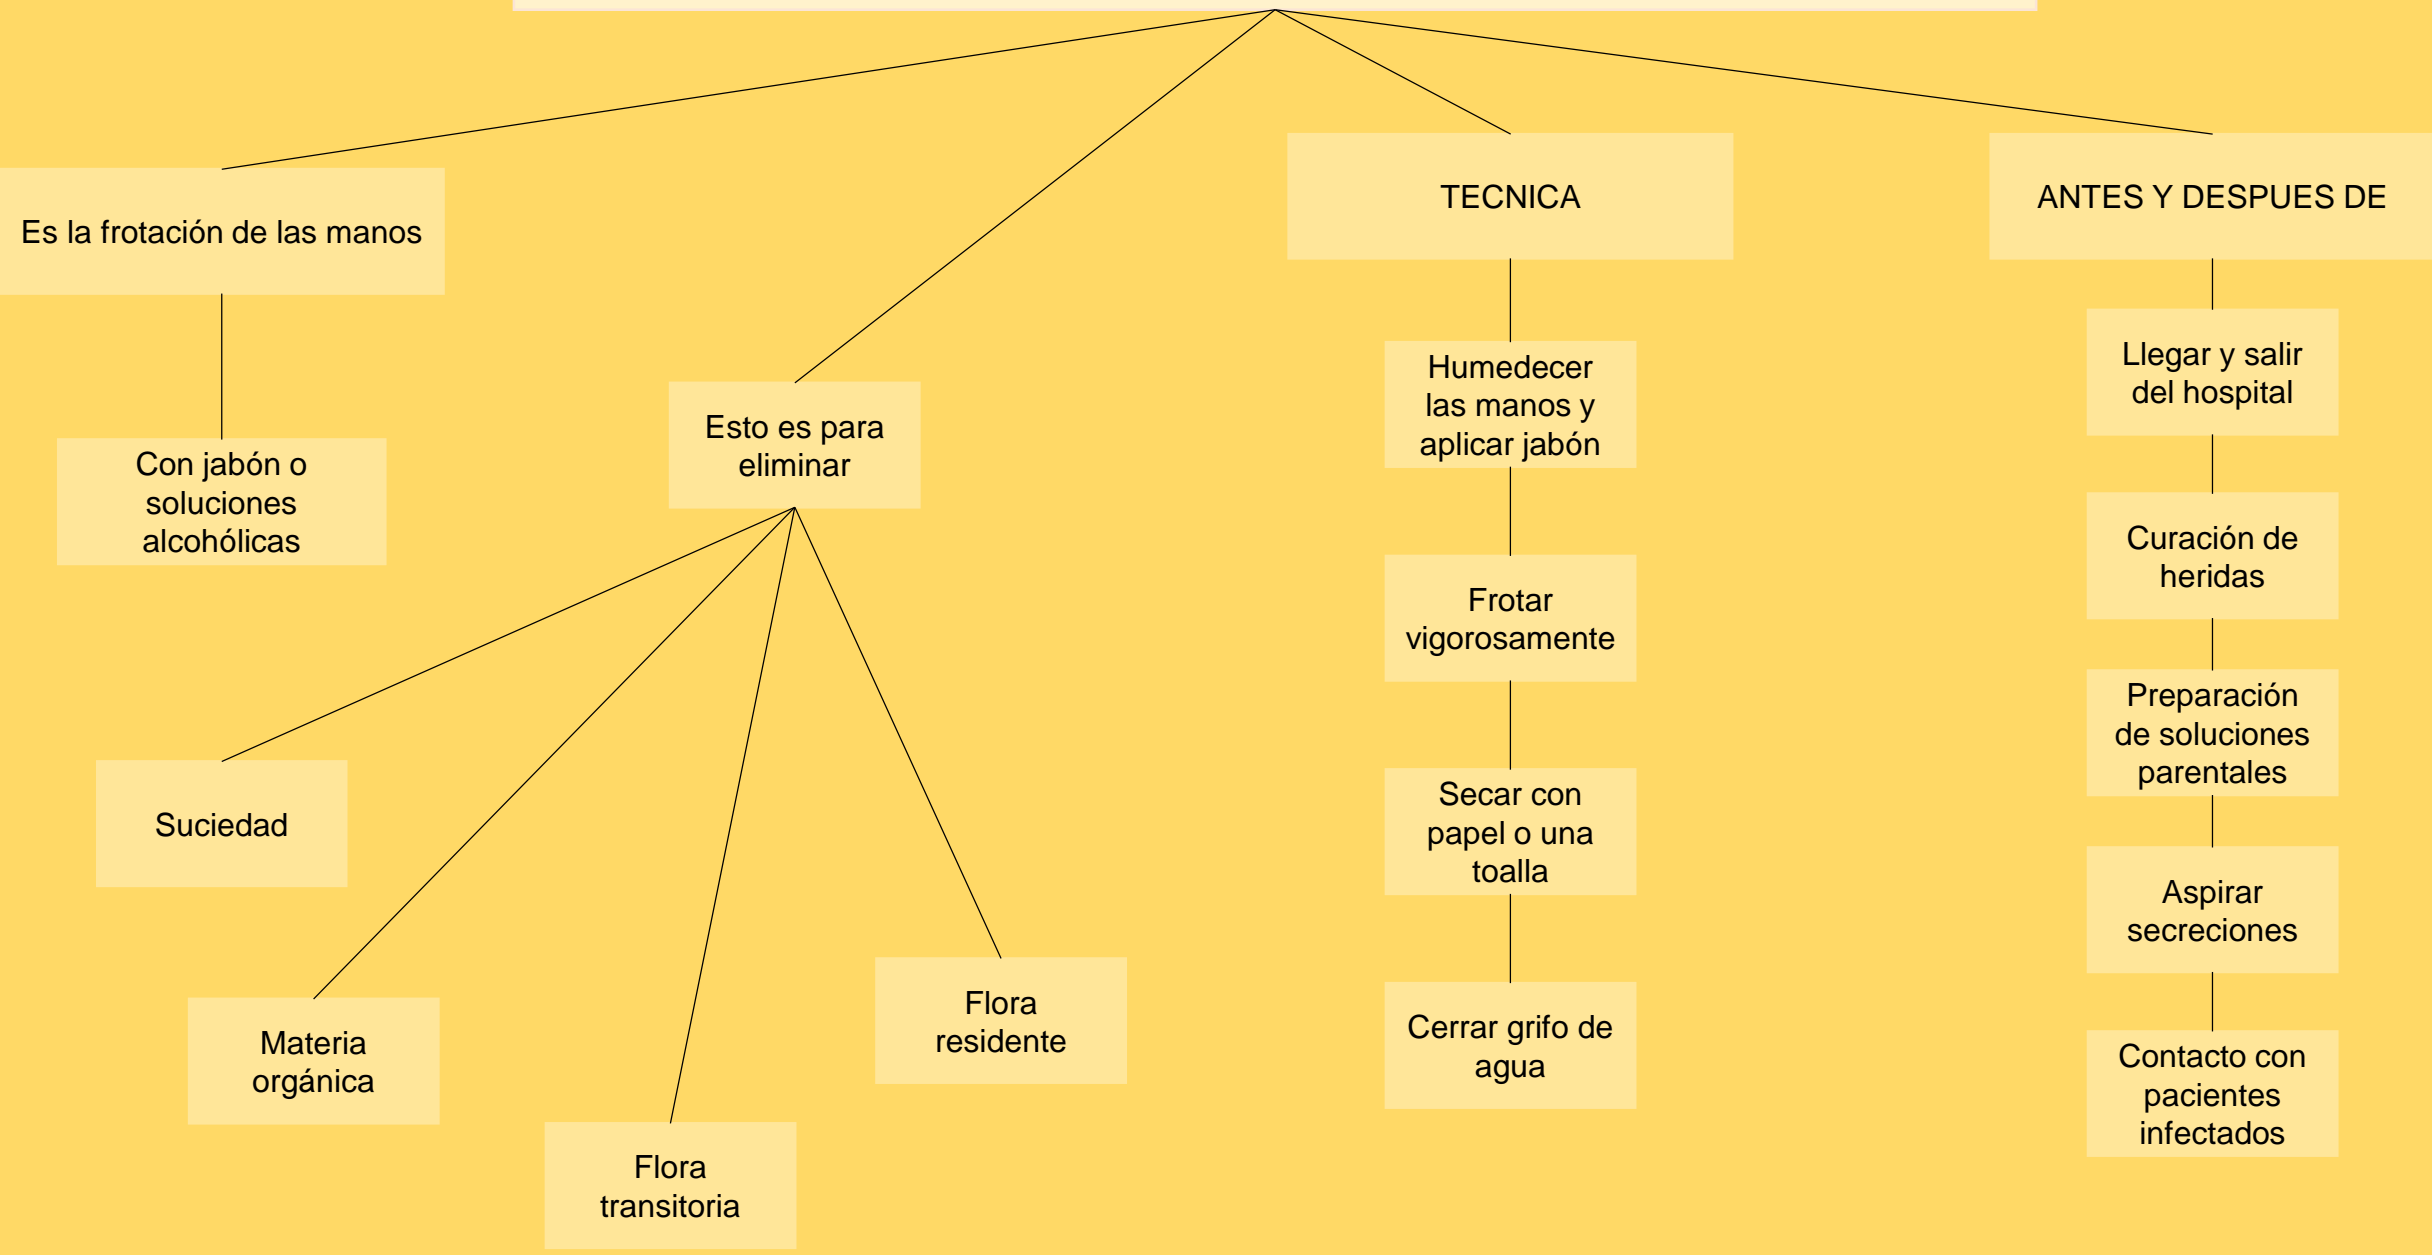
Es la frotación de las manos

Con jabón o soluciones alcohólicas

Esto es para eliminar

Suciedad

Materia orgánica

Flora transitoria

Flora residente

TECNICA

Humedecer las manos y aplicar jabón

Frotar vigorosamente

Secar con papel o una toalla

Cerrar grifo de agua

ANTES Y DESPUES DE

Llegar y salir del hospital

Curación de heridas

Preparación de soluciones parentales

Aspirar secreciones

Contacto con pacientes infectados